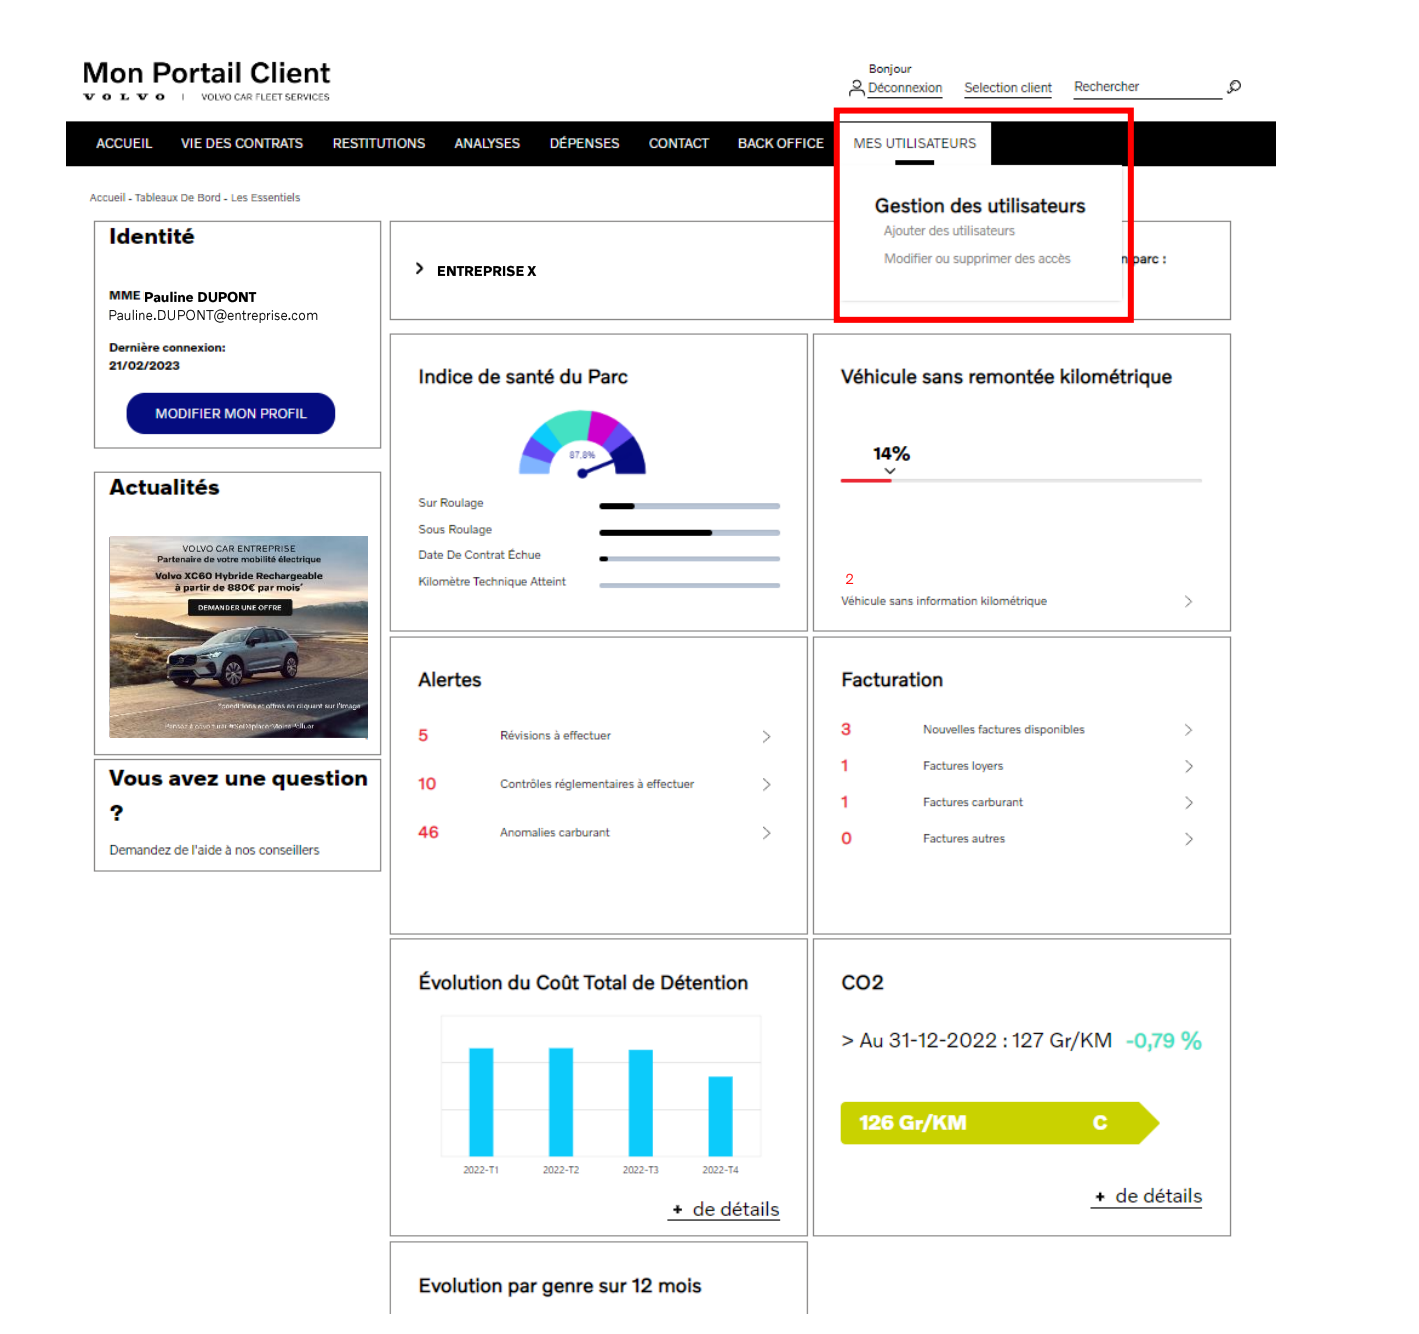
Mon Portail Client
VOLVO | VOLVO CAR FLEET SERVICES

Bonjour
Déconnexion Selection client Rechercher

ACCUEIL VIE DES CONTRATS RESTITUTIONS ANALYSES DÉPENSES CONTACT BACK OFFICE MES UTILISATEURS

Gestion des utilisateurs
Ajouter des utilisateurs
Modifier ou supprimer des accès

Accueil - Tableaux De Bord - Les Essentiels

Identité

MME Pauline DUPONT
Pauline.DUPONT@entreprise.com

Dernière connexion:
21/02/2023

MODIFIER MON PROFIL

ENTREPRISE X

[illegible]parc :

Actualités

VOLVO CAR ENTREPRISE
Partenaire de votre mobilité électrique
Volvo XC60 Hybride Rechargeable
à partir de 880€ par mois*
DEMANDER UNE OFFRE
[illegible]

Vous avez une question ?
Demandez de l'aide à nos conseillers

Indice de santé du Parc
87.8%
Sur Roulage
Sous Roulage
Date De Contrat Échue
Kilomètre Technique Atteint

Véhicule sans remontée kilométrique
14%
2
Véhicule sans information kilométrique

Alertes
5 Révisions à effectuer
10 Contrôles réglementaires à effectuer
46 Anomalies carburant

Facturation
3 Nouvelles factures disponibles
1 Factures loyers
1 Factures carburant
0 Factures autres

Évolution du Coût Total de Détention
2022-T1 2022-T2 2022-T3 2022-T4
+ de détails

CO2
> Au 31-12-2022 : 127 Gr/KM -0,79 %
126 Gr/KM C
+ de détails

Evolution par genre sur 12 mois